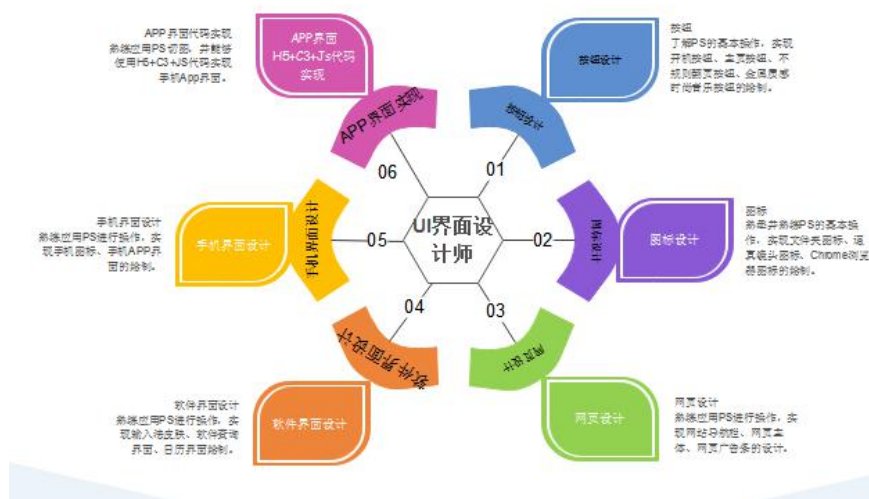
APP界面代码实现
熟练应用PS切图，并能够使用H5+C3+JS代码实现手机App界面。

APP界面
H5+C3+Js代码
实现

APP界面实现

按钮
了解PS的基本操作，实现开机按钮、主页按钮、不规则网页按钮、金属质感时尚音乐按钮的绘制。

按钮设计

按钮设计

06

01

手机界面设计
熟练应用PS进行操作，实现手机图标、手机APP界面的绘制。

手机界面设计

手机界面设计

05

UI界面设计师

02

图标设计

图标设计

图标
熟悉并熟练PS的基本操作，实现文件夹图标、运算镜头图标、Chrome浏览器图标的绘制。

04

03

软件界面设计

网页设计

软件界面设计
熟练应用PS进行操作，实现输入法皮肤、软件登陆界面、日历界面绘制。

软件界面设计

网页设计

网页设计
熟练应用PS进行操作，实现网站导航栏、网页主体、网页广告条的设计。